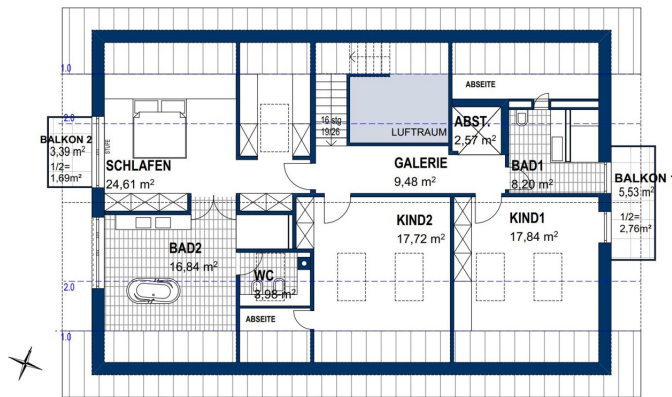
1.0
2.0
BALKON 2
3,39 m²
1/2=
1,69m²
STUFE
SCHLAFEN
24,61 m²
16 stg
19/26
LUFTRAUM
ABSEITE
ABST.
2,57 m²
GALERIE
9,48 m²
BAD1
8,20 m²
BALKON 1
5,53 m²
1/2=
2,76m²
BAD2
16,84 m²
KIND2
17,72 m²
KIND1
17,84 m²
2.0
WC
3,98 m²
ABSEITE
1.0